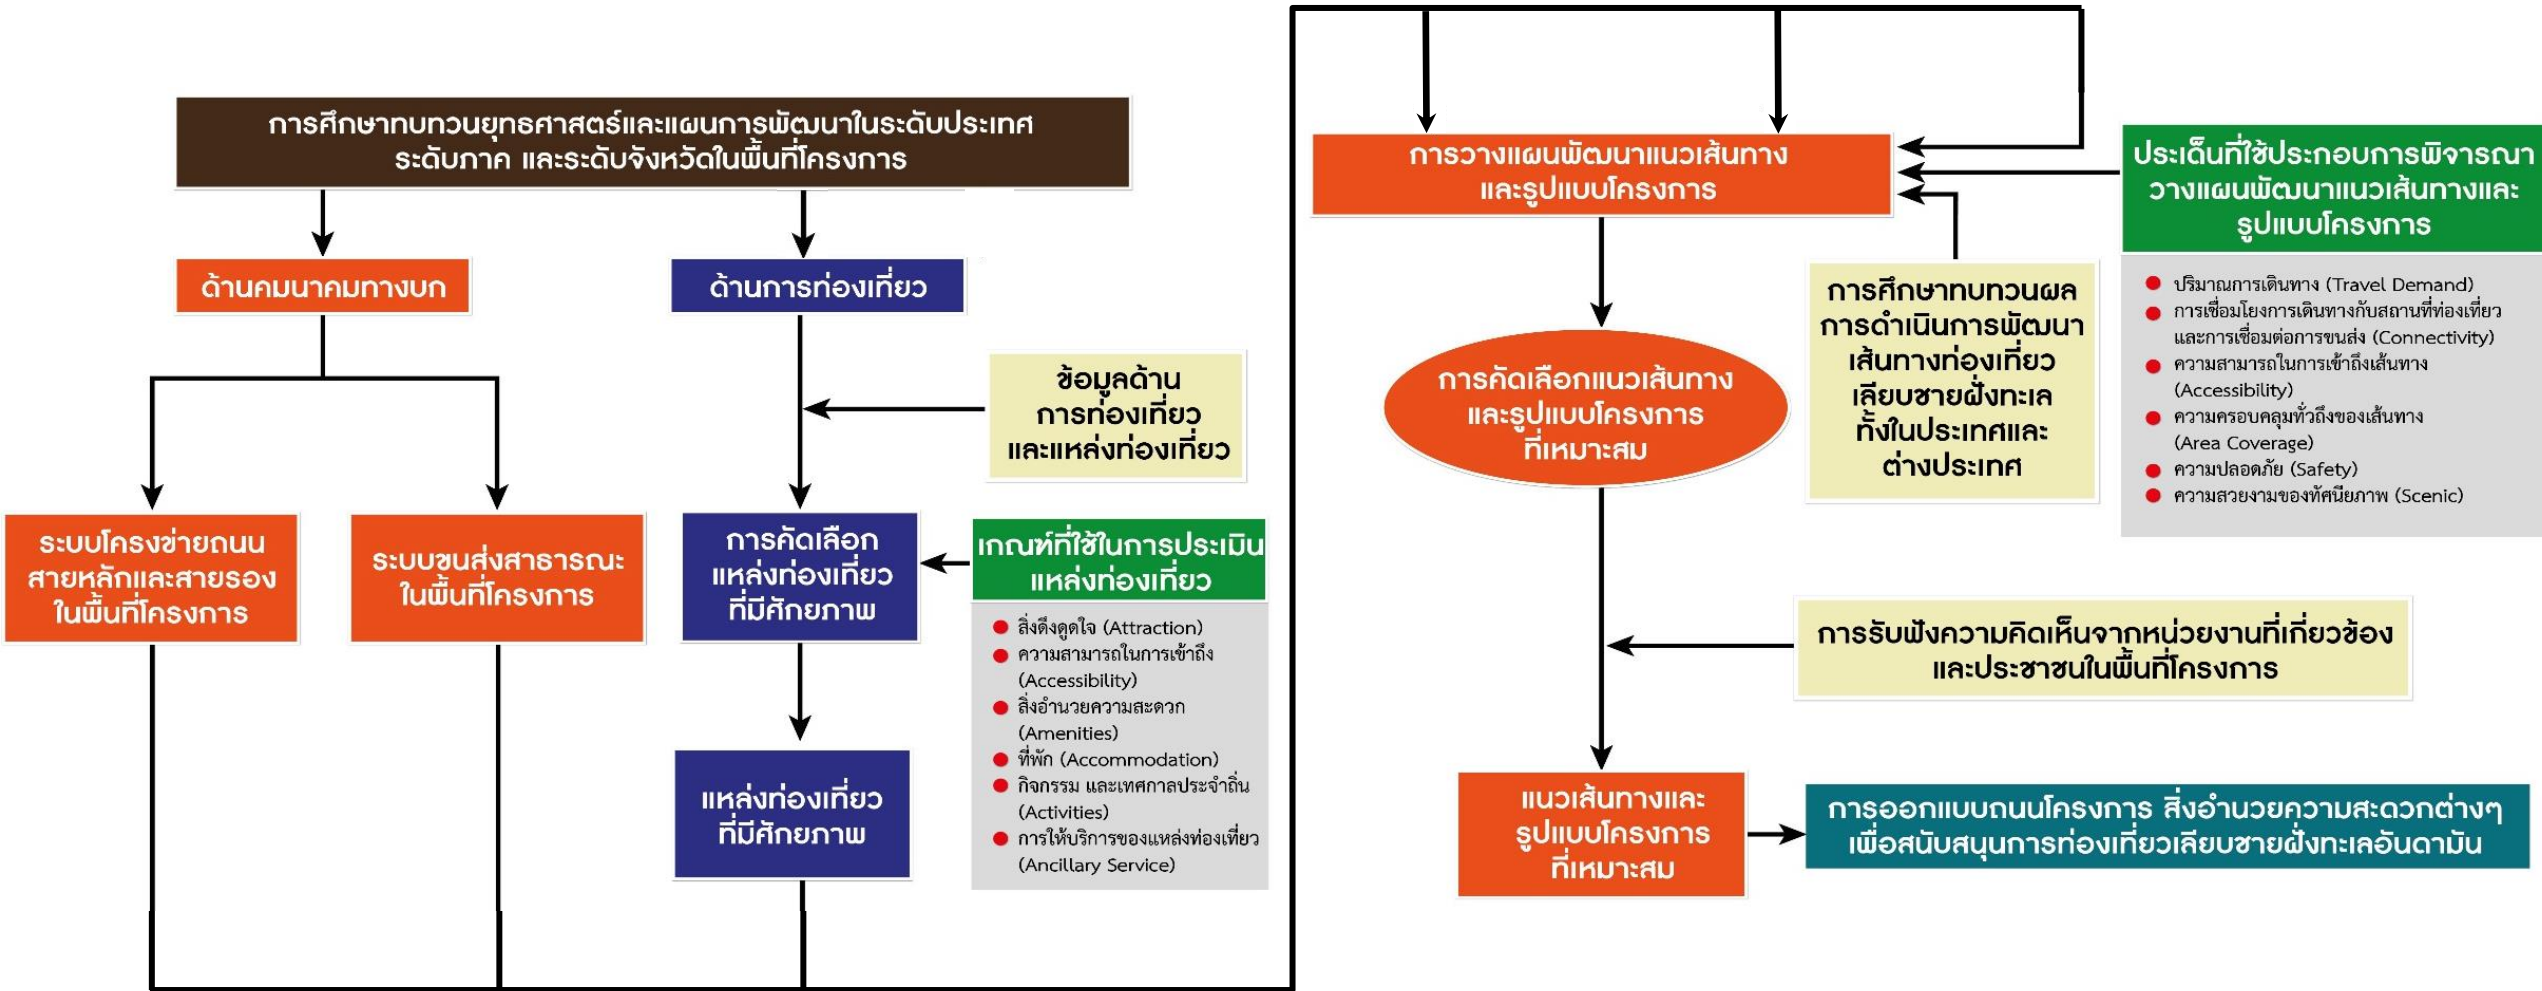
การศึกษาทบทวนยุทธศาสตร์และแผนการพัฒนาในระดับประเทศ ระดับภาค และระดับจังหวัดในพื้นที่โครงการ

ด้านคมนาคมทางบก

ด้านการท่องเที่ยว

ระบบโครงข่ายถนนสายหลักและสายรองในพื้นที่โครงการ

ระบบขนส่งสาธารณะในพื้นที่โครงการ

ข้อมูลด้านการท่องเที่ยวและแหล่งท่องเที่ยว

การคัดเลือกแหล่งท่องเที่ยวที่มีศักยภาพ

เกณฑ์ที่ใช้ในการประเมินแหล่งท่องเที่ยว

- สิ่งดึงดูดใจ (Attraction)
- ความสามารถในการเข้าถึง (Accessibility)
- สิ่งอำนวยความสะดวก (Amenities)
- ที่พัก (Accommodation)
- กิจกรรม และเทศกาลประจำถิ่น (Activities)
- การให้บริการของแหล่งท่องเที่ยว (Ancillary Service)

แหล่งท่องเที่ยวที่มีศักยภาพ

การวางแผนพัฒนาแนวเส้นทางและรูปแบบโครงการ

ประเด็นที่ใช้ประกอบการพิจารณาวางแผนพัฒนาแนวเส้นทางและรูปแบบโครงการ

- ปริมาณการเดินทาง (Travel Demand)
- การเชื่อมโยงการเดินทางกับสถานที่ท่องเที่ยวและการเชื่อมต่อการขนส่ง (Connectivity)
- ความสามารถในการเข้าถึงเส้นทาง (Accessibility)
- ความครอบคลุมทั่วถึงของเส้นทาง (Area Coverage)
- ความปลอดภัย (Safety)
- ความสวยงามของทัศนียภาพ (Scenic)

การศึกษาทบทวนผลการดำเนินการพัฒนาเส้นทางท่องเที่ยวเลียบชายฝั่งทะเลทั้งในประเทศและต่างประเทศ

การคัดเลือกแนวเส้นทางและรูปแบบโครงการที่เหมาะสม

การรับฟังความคิดเห็นจากหน่วยงานที่เกี่ยวข้องและประชาชนในพื้นที่โครงการ

แนวเส้นทางและรูปแบบโครงการที่เหมาะสม

การออกแบบถนนโครงการ สิ่งอำนวยความสะดวกต่างๆ เพื่อสนับสนุนการท่องเที่ยวเลียบชายฝั่งทะเลอันดามัน